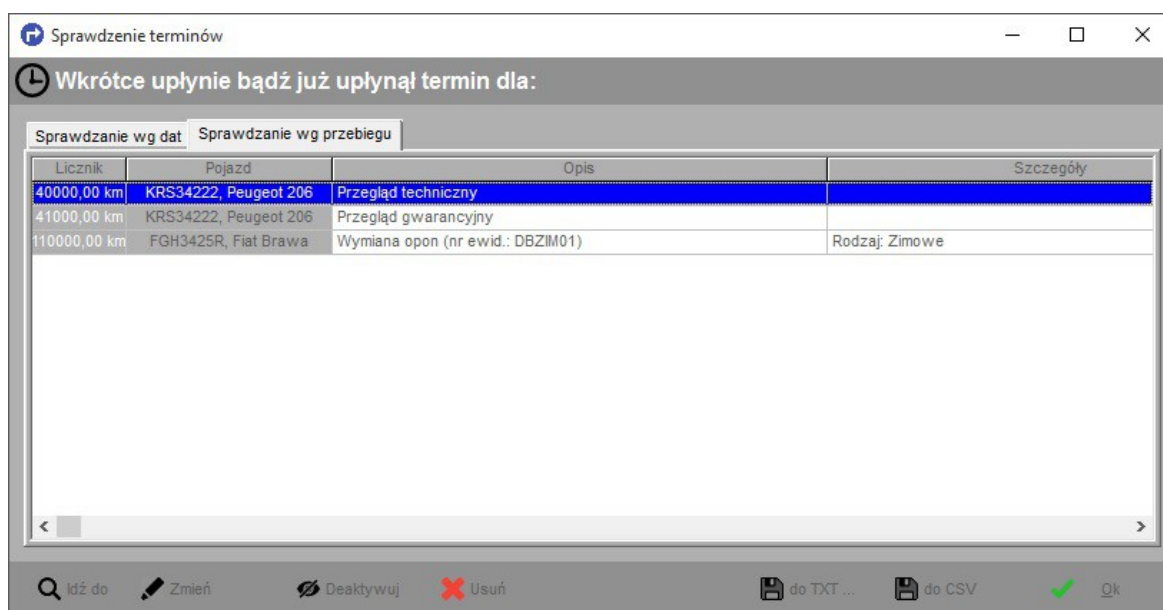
Sprawdzenie terminów

Wkrótce upłynie bądź już upłynął termin dla:

Sprawdzanie wg dat | Sprawdzanie wg przebiegu

| Licznik | Pojazd | Opis | Szczegóły |
|---|---|---|---|
| 40000,00 km | KRS34222, Peugeot 206 | Przegląd techniczny | |
| 41000,00 km | KRS34222, Peugeot 206 | Przegląd gwarancyjny | |
| 110000,00 km | FGH3425R, Fiat Brawa | Wymiana opon (nr ewid.: DBZIM01) | Rodzaj: Zimowe |

Idź do   Zmień   Deaktywuj   Usuń   do TXT ...   do CSV   Ok